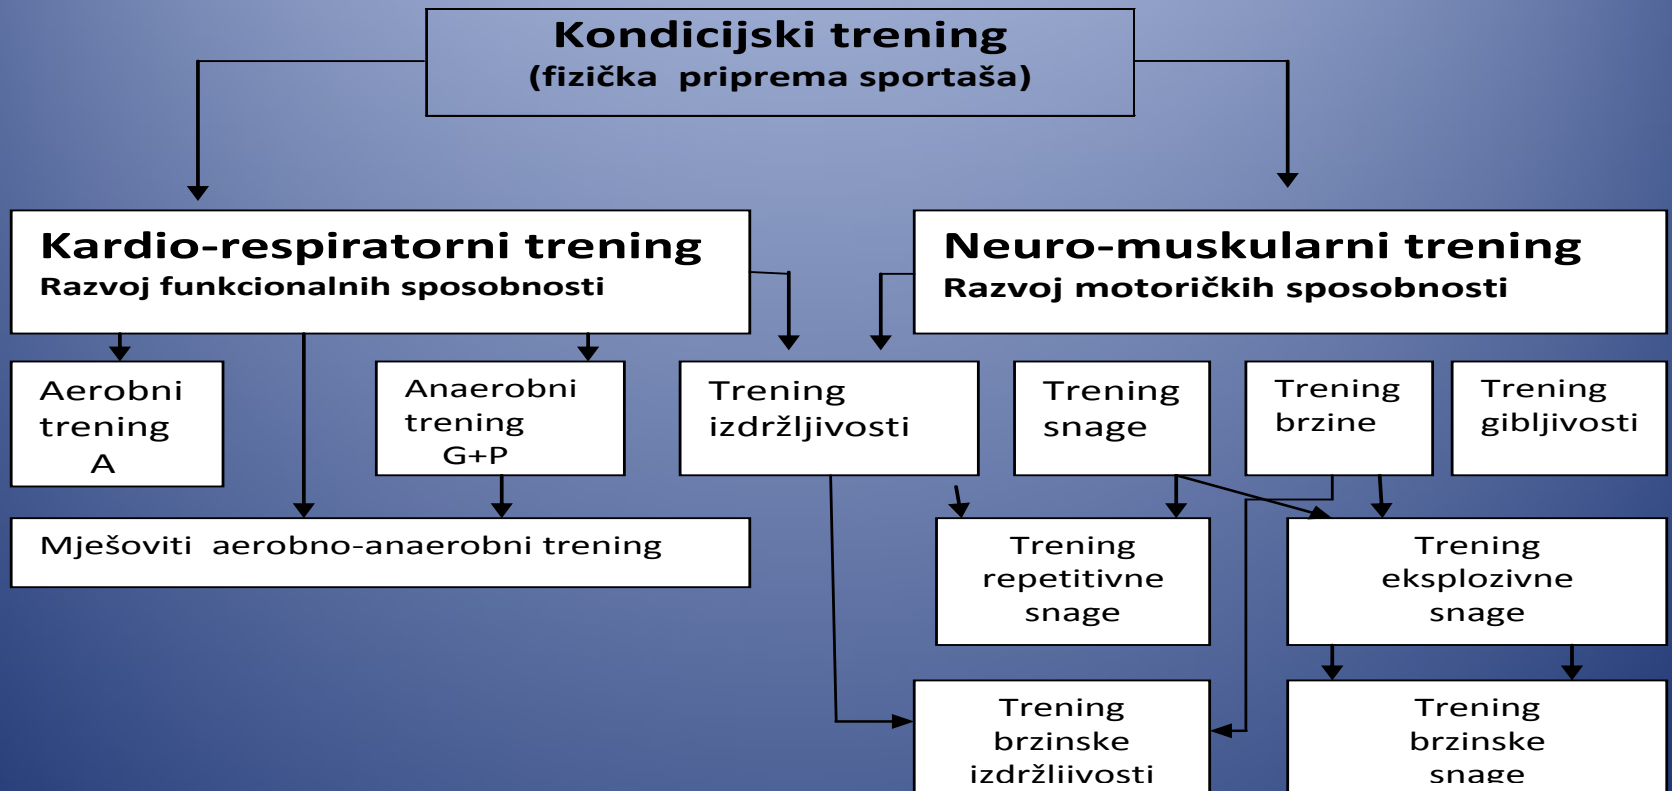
Kondicijski trening
(fizička priprema sportaša)

Kardio-respiratorni trening
Razvoj funkcionalnih sposobnosti

Neuro-muskularni trening
Razvoj motoričkih sposobnosti

Aerobni trening A

Anaerobni trening G+P

Trening izdržljivosti

Trening snage

Trening brzine

Trening gibljivosti

Mješoviti aerobno-anaerobni trening

Trening repetitivne snage

Trening eksplozivne snage

Trening brzinske izdržljivosti

Trening brzinske snage